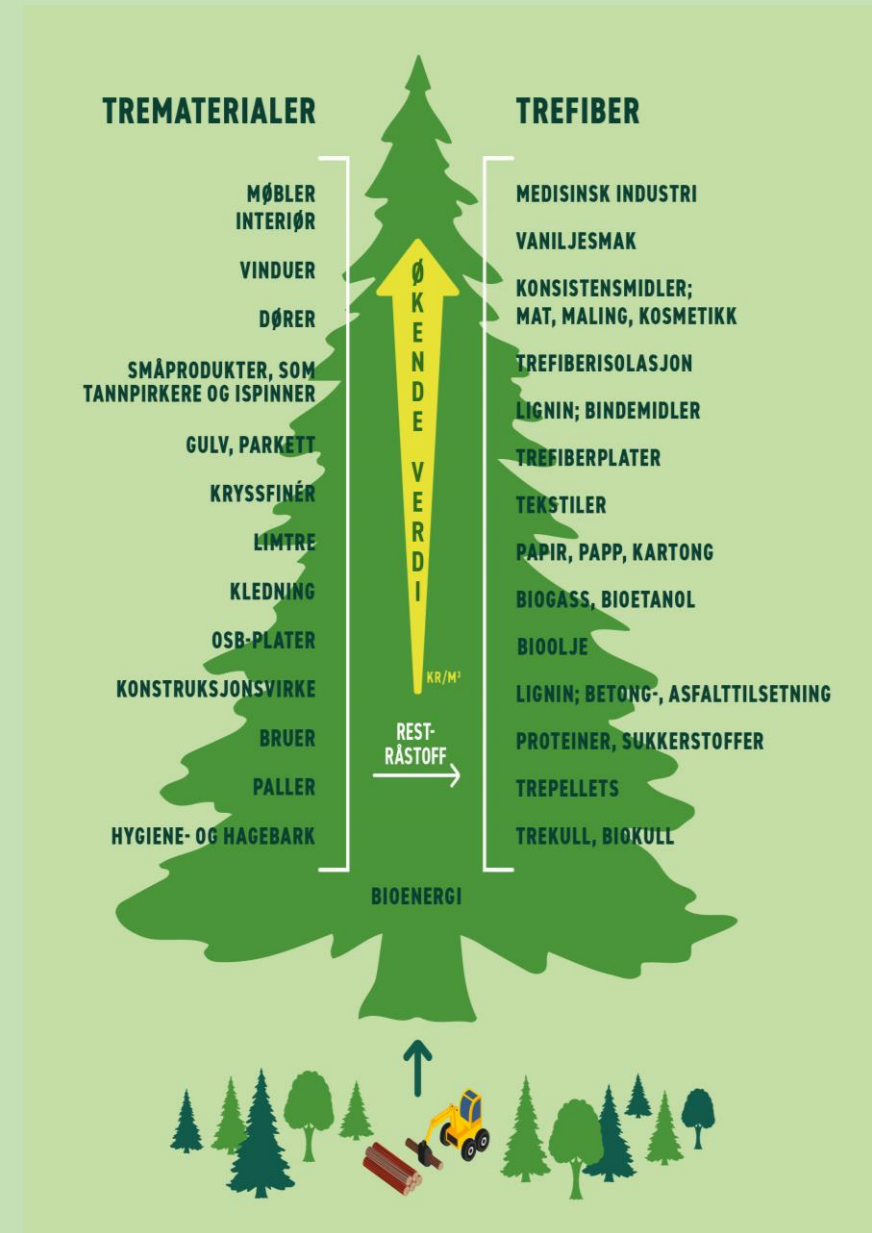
TREMATERIALER

MØBLER
INTERIØR

VINDUER

DØRER

SMÅPRODUKTER, SOM TANNPIRKERE OG ISPINNER

GULV, PARKETT

KRYSSFINÉR

LIMTRE

KLEDNING

OSB-PLATER

KONSTRUKSJONSVIRKE

BRUER

PALLER

HYGIENE- OG HAGEBARK

ØKENDE VERDI

KR/M³

REST-
RÅSTOFF

TREFIBER

MEDISINSK INDUSTRI

VANILJESMAK

KONSISTENSMIDLER;
MAT, MALING, KOSMETIKK

TREFIBERISOLASJON

LIGNIN; BINDEMIDLER

TREFIBERPLATER

TEKSTILER

PAPIR, PAPP, KARTONG

BIOGASS, BIOETANOL

BIOOLJE

LIGNIN; BETONG-, ASFALTTILSETNING

PROTEINER, SUKKERSTOFFER

TREPELLETS

TREKULL, BIOKULL

BIOENERGI